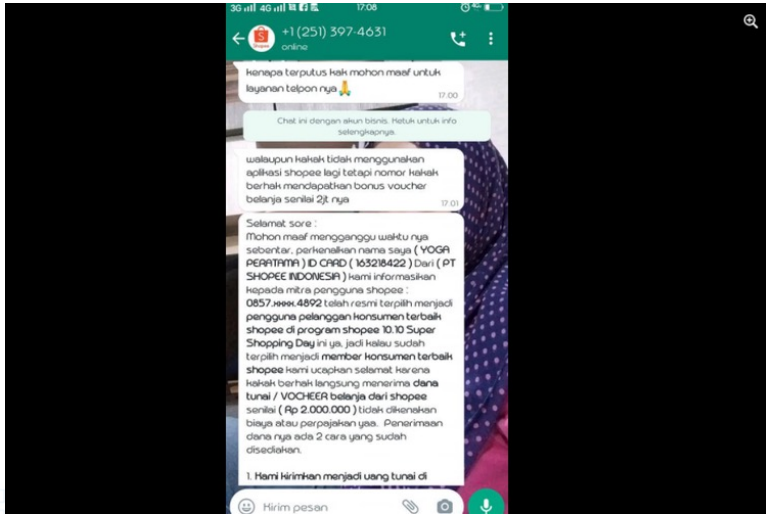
3G 4G 17:08

+1 (251) 397-4631
online

kenapa terputus kak mohon maaf untuk layanan telpon nya🙏 17.00

Chat ini dengan akun bisnis. Ketuk untuk info selengkapnya.

walaupun kakak tidak menggunakan aplikasi shopee lagi tetapi nomor kakak berhak mendapatkan bonus voucher belanja senilai 2jt nya 17.01

Selamat sore :
Mohon maaf mengganggu waktu nya sebentar, perkenalkan nama saya ( YOGA PERATAMA ) ID CARD ( 163218422 ) Dari ( PT SHOPEE INDONESIA ) kami informasikan kepada mitra pengguna shopee : 0857.xxxx.4892 telah resmi terpilih menjadi pengguna pelanggan konsumen terbaik shopee di program shopee 10.10 Super Shopping Day ini ya, jadi kalau sudah terpilih menjadi member konsumen terbaik shopee kami ucapkan selamat karena kakak berhak langsung menerima dana tunai / VOCHEER belanja dari shopee senilai ( Rp 2.000.000 ) tidak dikenakan biaya atau perpajakan yaa. Penerimaan dana nya ada 2 cara yang sudah disediakan.

1. Kami kirimkan menjadi uang tunai di

Hirim pesan